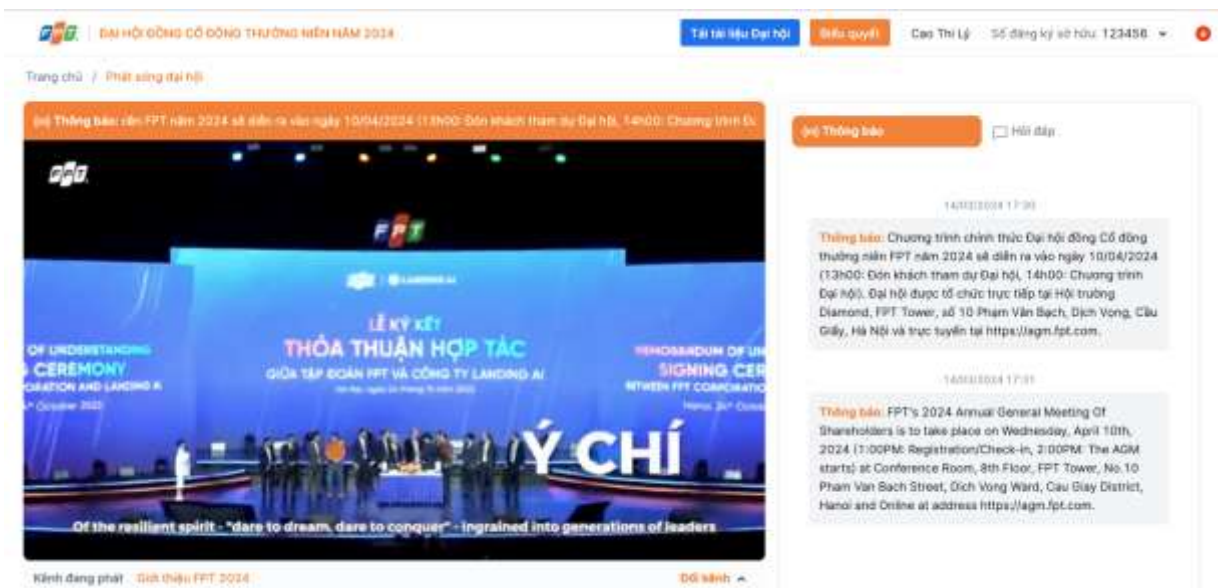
FPT | ĐẠI HỘI ĐỒNG CỔ ĐÔNG THƯỜNG NIÊN NĂM 2024

Tải tài liệu Đại hội | Biểu quyết | Cao Thị Lệ | Số đăng ký sở hữu: 123456

Trang chủ / Phát sóng đại hội

Thông báo: niên FPT năm 2024 sẽ diễn ra vào ngày 10/04/2024 (13h00: Đón khách tham dự Đại hội, 14h00: Chương trình Đ

FPT

FPT

FPT | LANDING AI

LỄ KÝ KẾT
THỎA THUẬN HỢP TÁC
GIỮA TẬP ĐOÀN FPT VÀ CÔNG TY LANDING AI

OF UNDERSTANDING
G CEREMONY
ORATION AND LANDING A
October 2023

MEMORANDUM OF UN
SIGNING CER
BETWEEN FPT CORPORATIO
Hanoi, October

Ý CHÍ

Of the resilient spirit - "dare to dream, dare to conquer" - ingrained into generations of leaders

Kênh đang phát Giới thiệu FPT 2024

Đổi kênh

Thông báo | Hỏi đáp

14/03/2024 17:30

Thông báo: Chương trình chính thức Đại hội đồng Cổ đông thường niên FPT năm 2024 sẽ diễn ra vào ngày 10/04/2024 (13h00: Đón khách tham dự Đại hội, 14h00: Chương trình Đại hội). Đại hội được tổ chức trực tiếp tại Hội trường Diamond, FPT Tower, số 10 Phạm Văn Bạch, Dịch Vọng, Cầu Giấy, Hà Nội và trực tuyến tại https://agm.fpt.com.

14/03/2024 17:31

Thông báo: FPT's 2024 Annual General Meeting Of Shareholders is to take place on Wednesday, April 10th, 2024 (1:00PM: Registration/Check-in, 2:00PM: The AGM starts) at Conference Room, 8th Floor, FPT Tower, No.10 Pham Van Bach Street, Dich Vong Ward, Cau Giay District, Hanoi and Online at address https://agm.fpt.com.